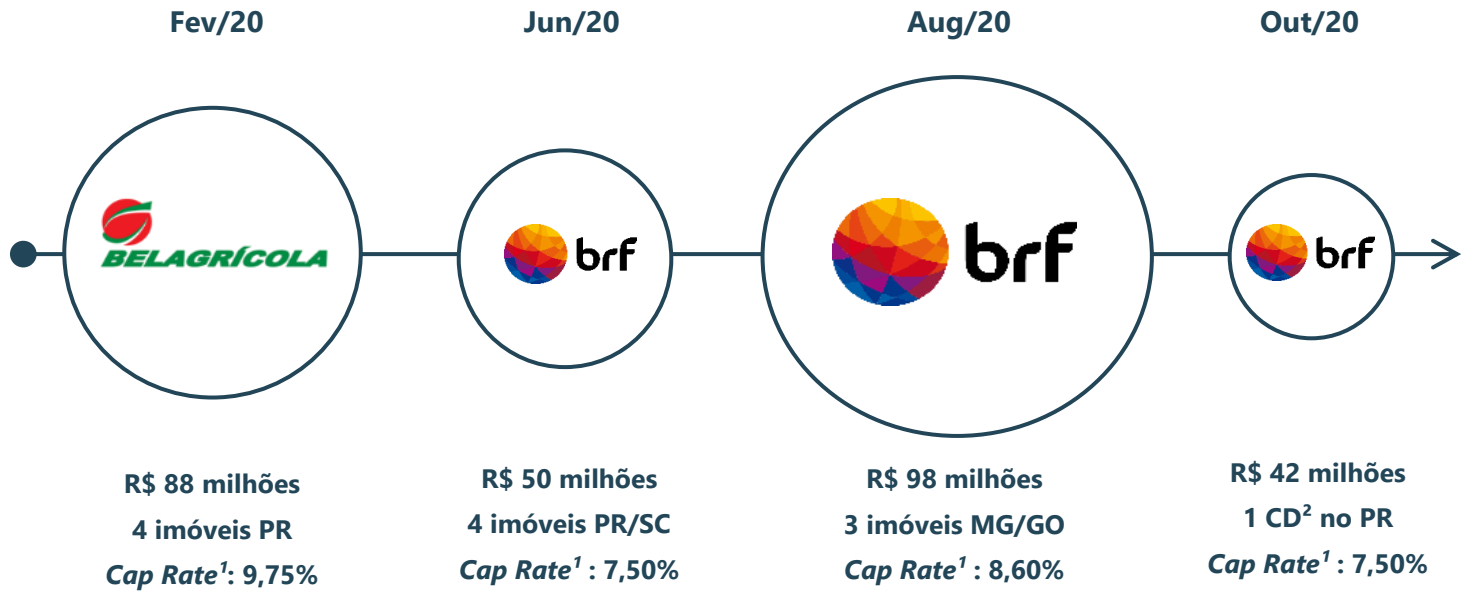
Fev/20

BELAGRÍCOLA

R$ 88 milhões
4 imóveis PR
*Cap Rate*$^1$: 9,75%

Jun/20

brf

R$ 50 milhões
4 imóveis PR/SC
*Cap Rate*$^1$ : 7,50%

Aug/20

brf

R$ 98 milhões
3 imóveis MG/GO
*Cap Rate*$^1$ : 8,60%

Out/20

brf

R$ 42 milhões
1 CD$^2$ no PR
*Cap Rate*$^1$ : 7,50%